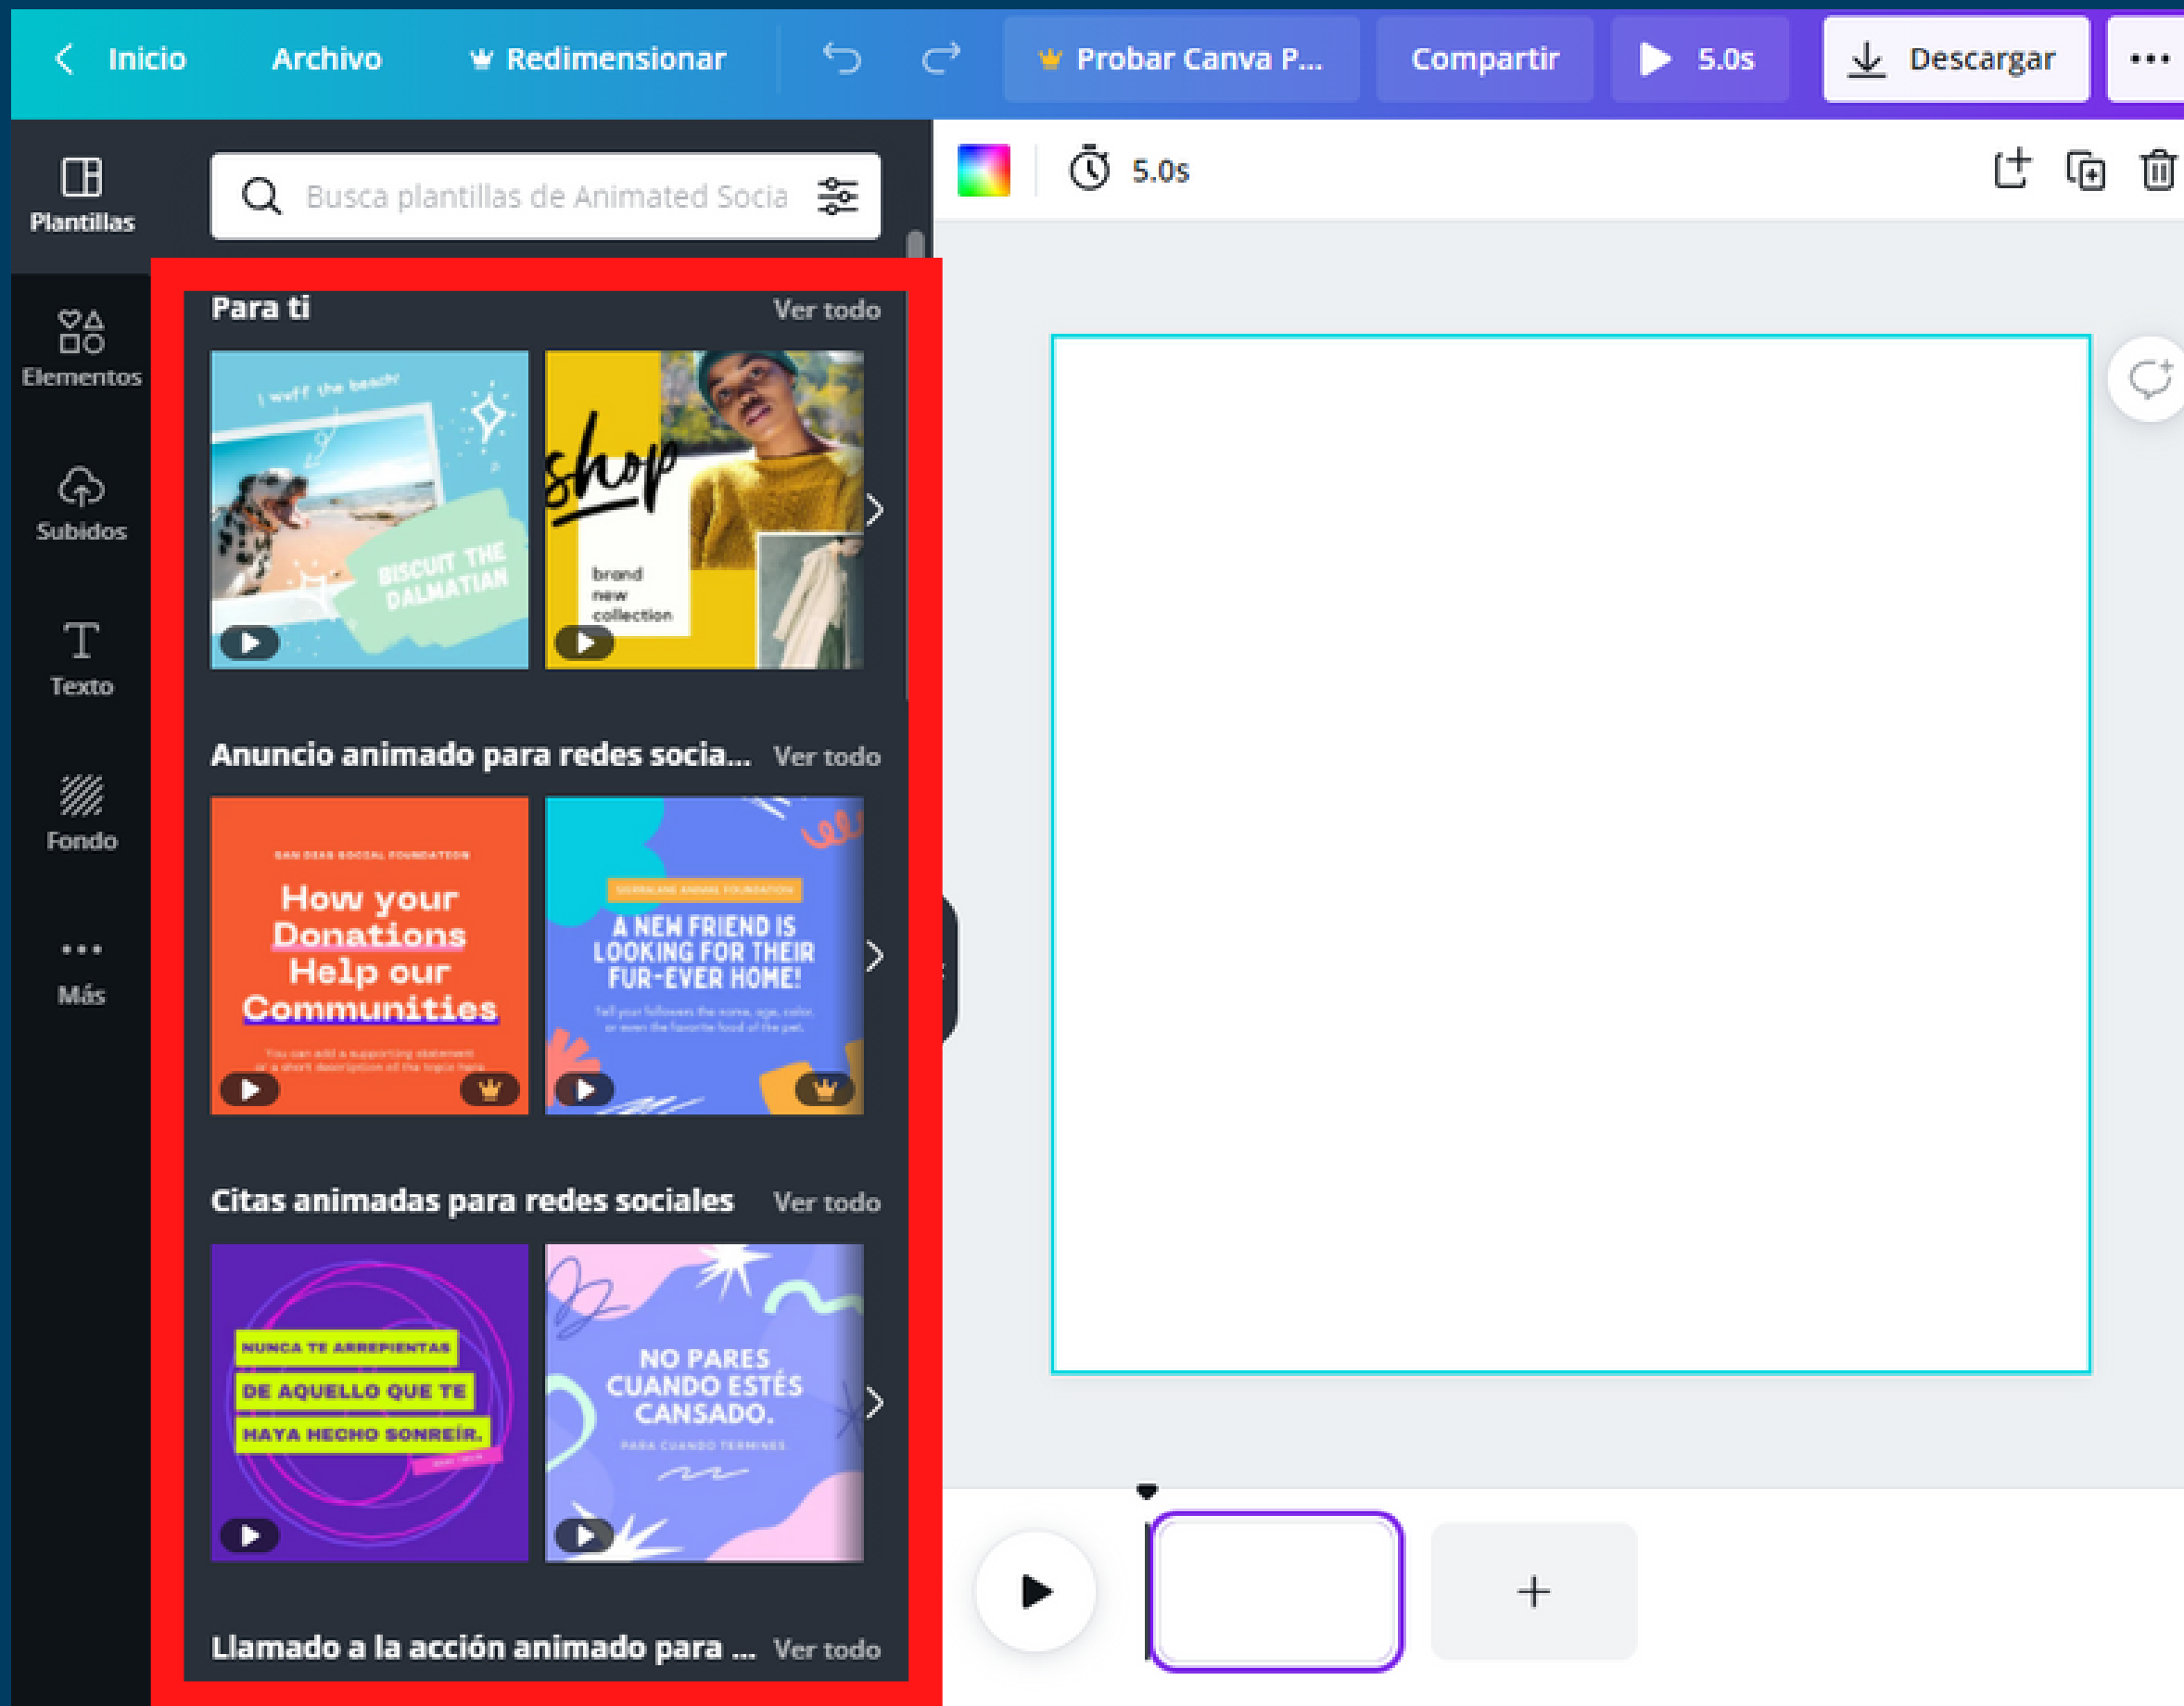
Inicio Archivo Redimensionar Probar Canva P... Compartir 5.0s Descargar

Plantillas

Busca plantillas de Animated Socia

5.0s

Elementos

Subidos

Texto

Fondo

Más

Para ti Ver todo

I wuff the beach!

BISCUIT THE DALMATIAN

shop

brand new collection

Anuncio animado para redes socia... Ver todo

How your Donations Help our Communities

A NEW FRIEND IS LOOKING FOR THEIR FUR-EVER HOME!

Citas animadas para redes sociales Ver todo

NUNCA TE ARREPIENTAS DE AQUELLO QUE TE HAYA HECHO SONREÍR.

NO PARES CUANDO ESTÉS CANSADO.

Llamado a la acción animado para ... Ver todo

+